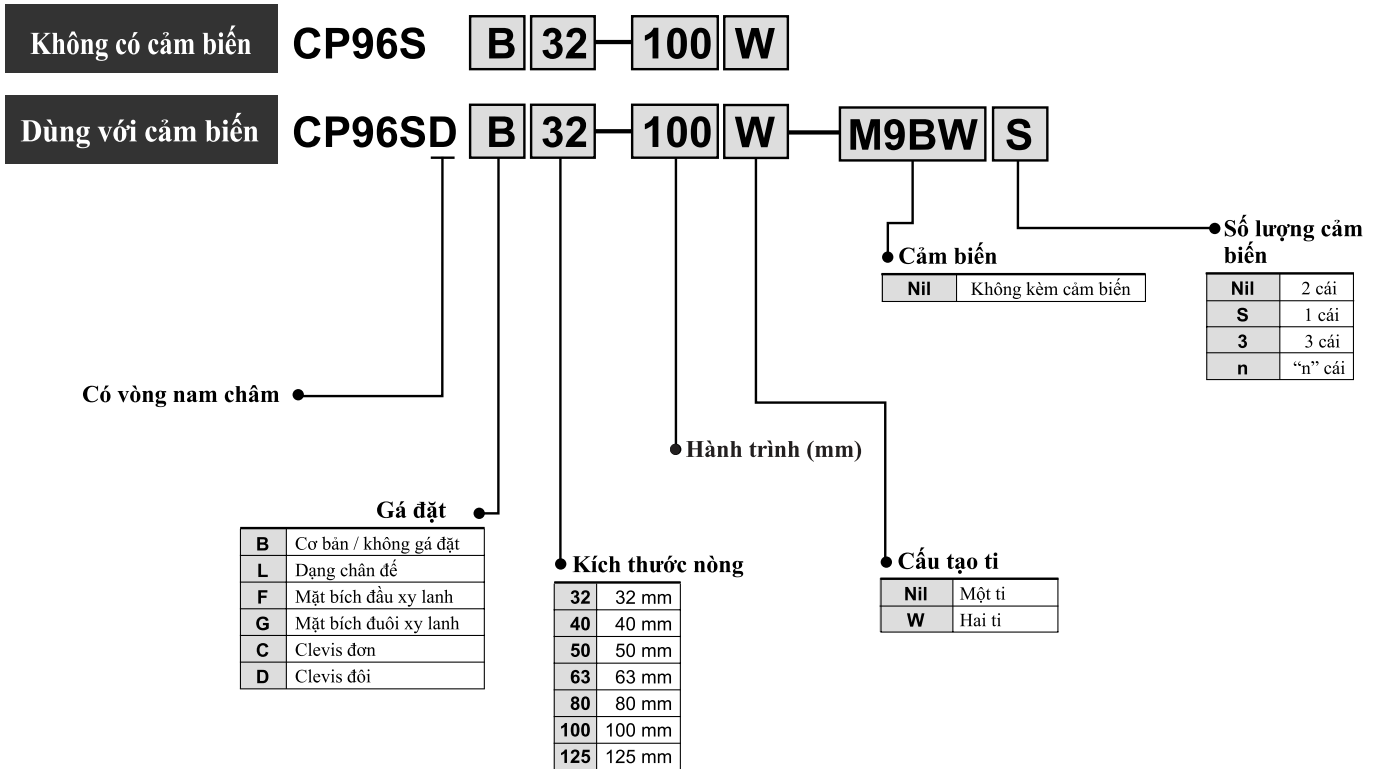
Không có cảm biến CP96S B 32 — 100 W

Dùng với cảm biến CP96SD B 32 — 100 W — M9BW S

Số lượng cảm biến

| Nil | 2 cái |
|---|---|
| S | 1 cái |
| 3 | 3 cái |
| n | "n" cái |

Cảm biến

| Nil | Không kèm cảm biến |
|---|---|

Có vòng nam châm

Hành trình (mm)

Gá đặt

| B | Cơ bản / không gá đặt |
|---|---|
| L | Dạng chân đế |
| F | Mặt bích đầu xy lanh |
| G | Mặt bích đuôi xy lanh |
| C | Clevis đơn |
| D | Clevis đôi |

Kích thước nòng

| 32 | 32 mm |
|---|---|
| 40 | 40 mm |
| 50 | 50 mm |
| 63 | 63 mm |
| 80 | 80 mm |
| 100 | 100 mm |
| 125 | 125 mm |

Cấu tạo ti

| Nil | Một ti |
|---|---|
| W | Hai ti |